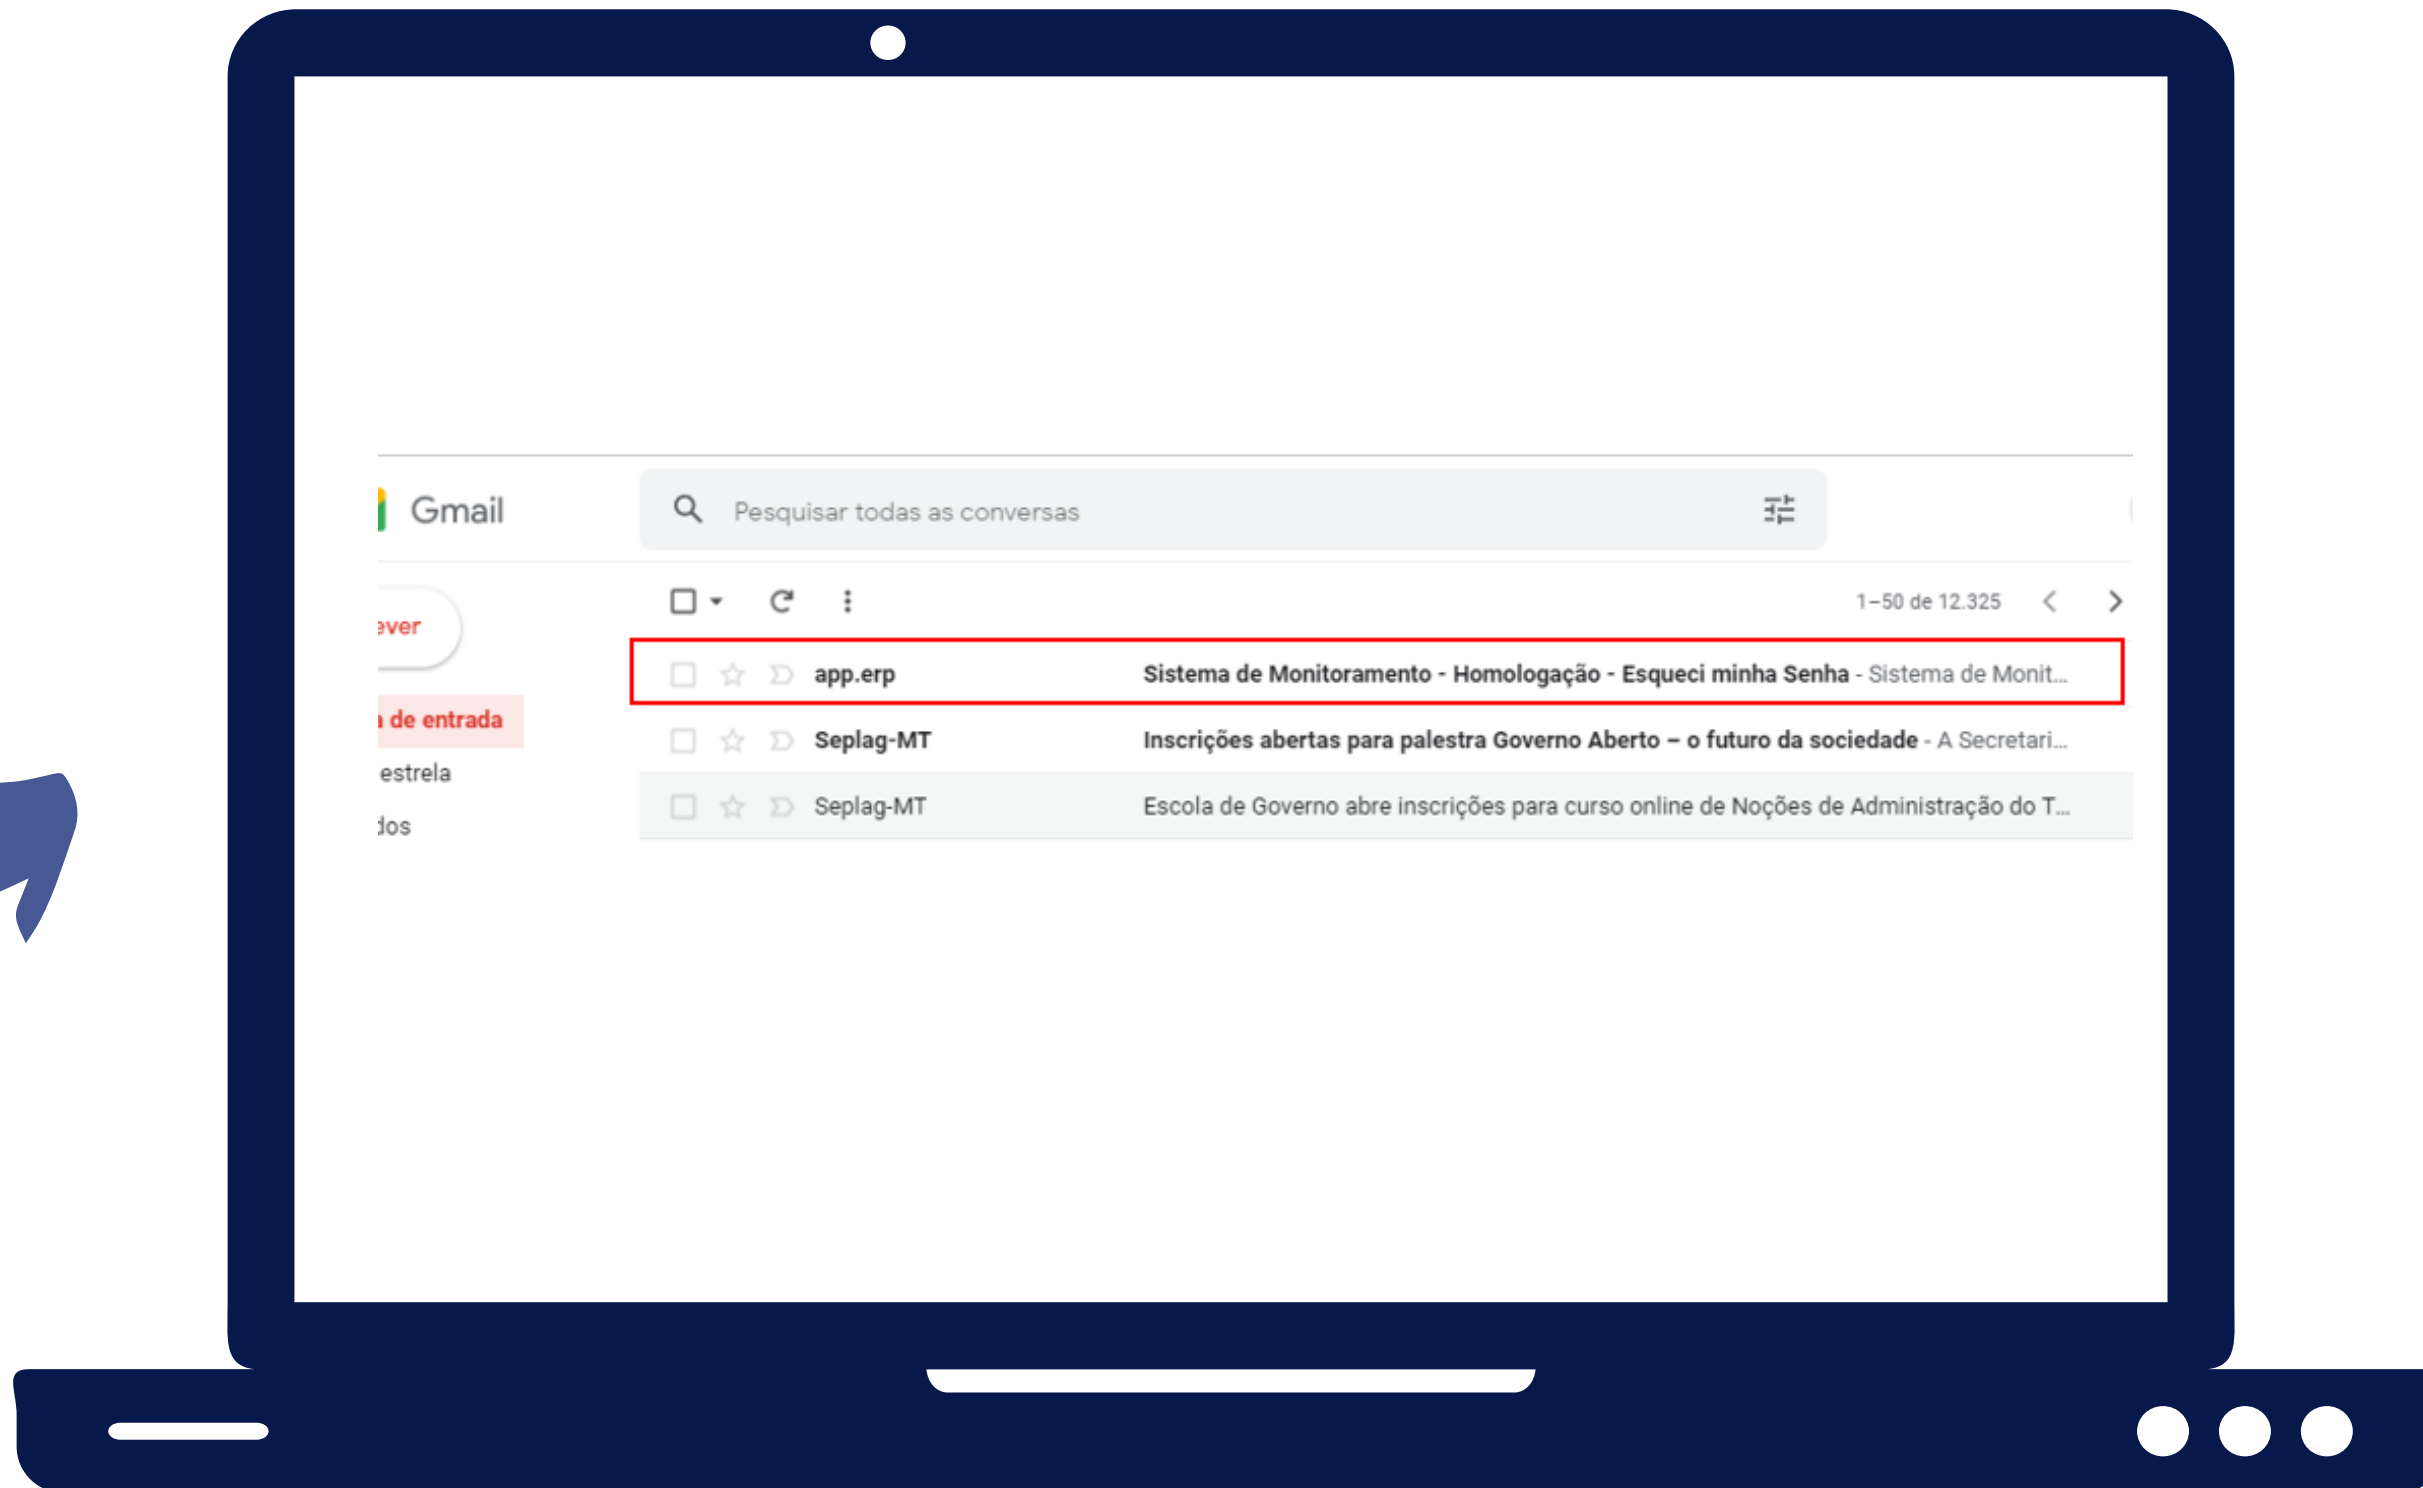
Gmail

Pesquisar todas as conversas

ever

de entrada

estrela

dos

1–50 de 12.325

app.erp Sistema de Monitoramento - Homologação - Esqueci minha Senha - Sistema de Monit...

Seplag-MT Inscrições abertas para palestra Governo Aberto – o futuro da sociedade - A Secretari...

Seplag-MT Escola de Governo abre inscrições para curso online de Noções de Administração do T...